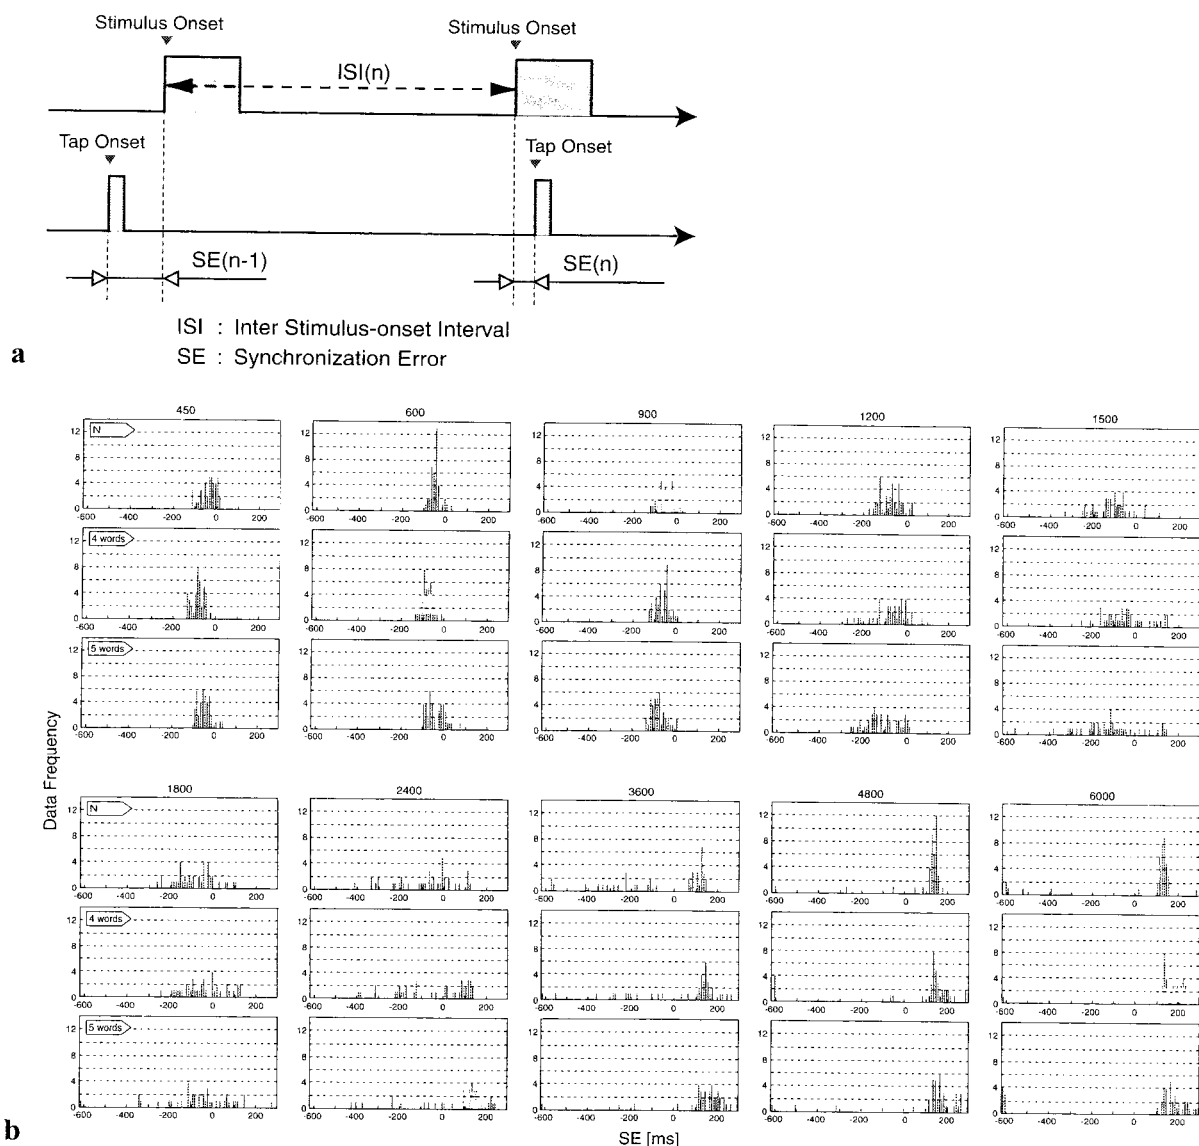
Stimulus Onset

Stimulus Onset

ISI(n)

Tap Onset

Tap Onset

SE(n-1)

SE(n)

ISI : Inter Stimulus-onset Interval
SE : Synchronization Error

a

450

N

12
8
4
0
-600 -400 -200 0 200

4 words

5 words

600

900

1200

1500

Data Frequency

1800

2400

3600

4800

6000

SE [ms]

b